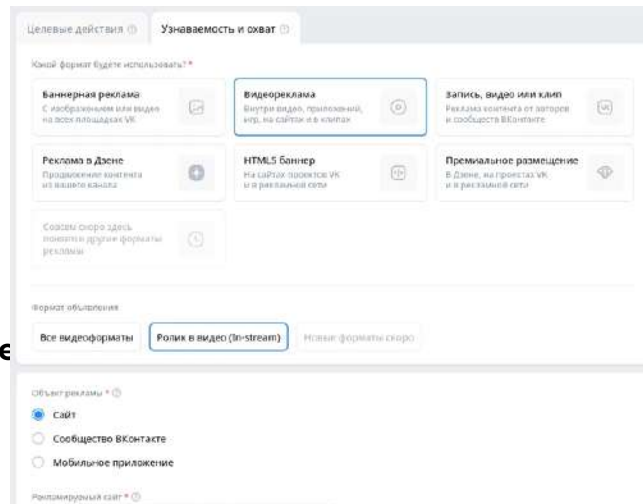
Целевые действия ⓘ | Узнаваемость и охват ⓘ

Какой формат будете использовать? *

Баннерная реклама
С изображением или видео на всех площадках VK

Видеореклама
Внутри видео, приложений, игр, на сайтах и в клипах

Запись, видео или клип
Реклама контента от авторов и сообществ ВКонтакте

Реклама в Дзене
Продвижение контента из вашего канала

HTML5 баннер
На сайтах проектов VK и в рекламной сети

Премиальное размещение
В Дзене, на проектах VK и в рекламной сети

Совсем скоро здесь появятся другие форматы рекламы

Формат объявления

Все видеоформаты | Ролик в видео (In-stream) | Новые форматы скоро

е

Объект рекламы * ⓘ

Сайт

Сообщество ВКонтакте

Мобильное приложение

Рекламируемый сайт * ⓘ